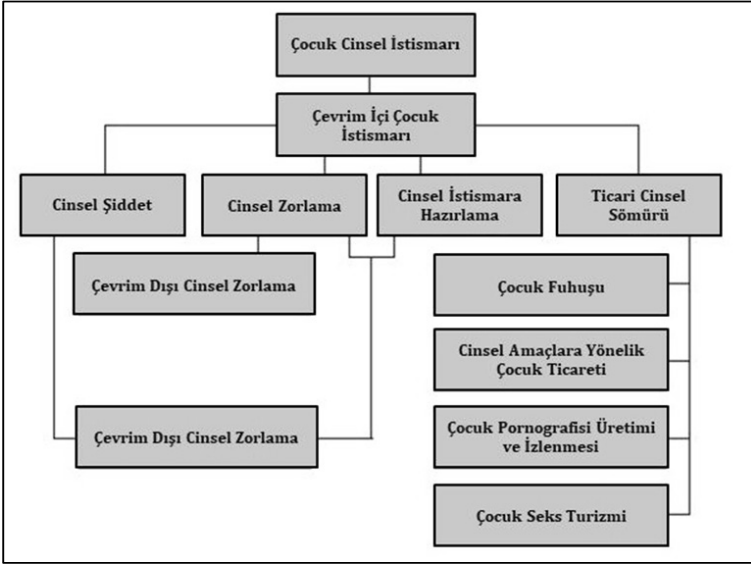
Çocuk Cinsel İstismarı

Çevrim İçi Çocuk İstismarı

Cinsel Şiddet

Cinsel Zorlama

Cinsel İstismara Hazırlama

Ticari Cinsel Sömürü

Çevrim Dışı Cinsel Zorlama

Çocuk Fuhuşu

Cinsel Amaçlara Yönelik Çocuk Ticareti

Çocuk Pornografisi Üretimi ve İzlenmesi

Çevrim Dışı Cinsel Zorlama

Çocuk Seks Turizmi